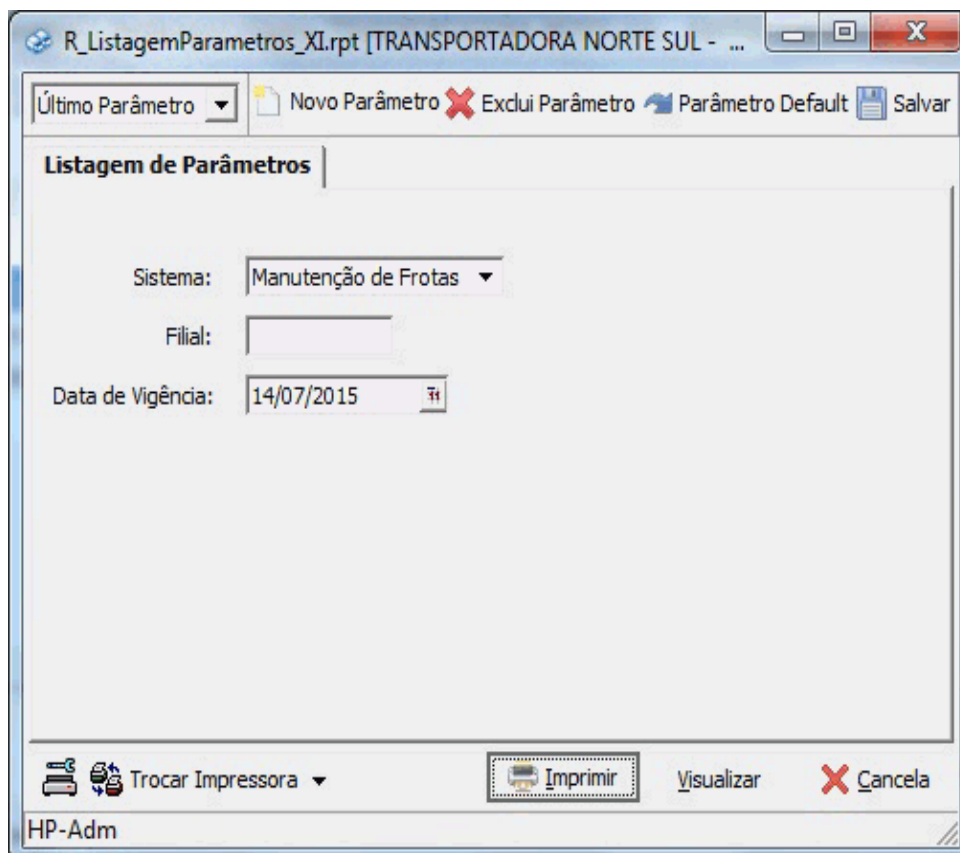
R_ListagemParametros_XI.rpt [TRANSPORTADORA NORTE SUL - ...

Último Parâmetro | Novo Parâmetro | Exclui Parâmetro | Parâmetro Default | Salvar

Listagem de Parâmetros

Sistema: Manutenção de Frotas

Filial:

Data de Vigência: 14/07/2015

Trocar Impressora | Imprimir | Visualizar | Cancela

HP-Adm